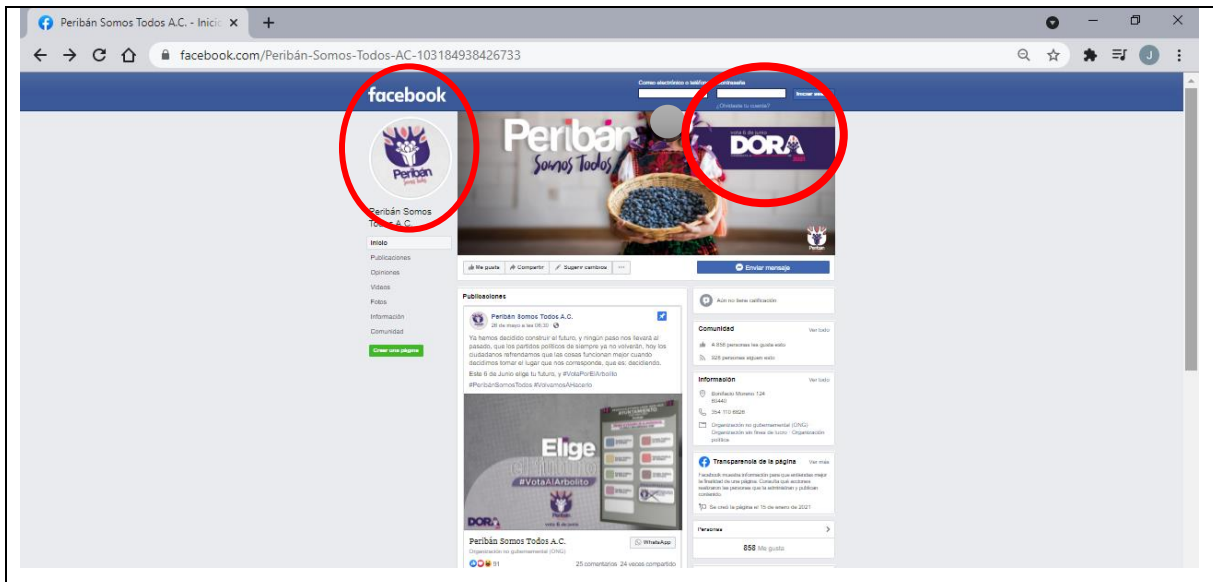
Peribán Somos Todos A.C. - Inicio ×
+
facebook.com/Peribán-Somos-Todos-AC-103184938426733

facebook
Correo electrónico o teléfono Contraseña
Iniciar sesión
¿Olvidaste tu cuenta?

Peribán Somos Todos
vota 6 de junio
DORA

Peribán Somos Todos A.C.
Inicio
Publicaciones
Opiniones
Videos
Fotos
Información
Comunidad
Crear una página

Me gusta
Compartir
Sugerir cambios
···
Enviar mensaje

Publicaciones
Peribán Somos Todos A.C.
28 de mayo a las 08:30
Ya hemos decidido construir el futuro, y ningún paso nos llevará al pasado, que los partidos políticos de siempre ya no volverán, hoy los ciudadanos refrendamos que las cosas funcionan mejor cuando decidimos tomar el lugar que nos corresponde, que es; decidiendo.
Este 6 de Junio elige tu futuro, y #VotaPorElArbolito
#PeribanSomosTodos #VolvamosAHacerlo

Elige
#VotaAlArbolito
DORA
vota 6 de junio

Peribán Somos Todos A.C.
Organización no gubernamental (ONG)
WhatsApp
81
25 comentarios 24 veces compartido

Aún no tiene calificación

Comunidad
Ver todo
A 858 personas les gusta esto
926 personas siguen esto

Información
Ver todo
Bonifacio Moreno 724
60440
354 110 6828
Organización no gubernamental (ONG)
Organización sin fines de lucro · Organización política

Transparencia de la página
Ver más
Facebook muestra información para que entiendas mejor la finalidad de una página. Consulta qué acciones realizaron las personas que la administran y publican contenido.
Se creó la página el 15 de enero de 2021

Personas
858 Me gusta